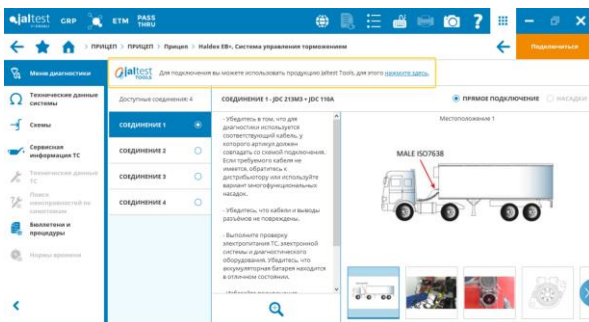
jaltest CGP ETM PASS THRU

> ПРИЦЕП > ПРИЦЕП > Прицеп > Haldex EB+, Система управления торможением

Подключиться

Меню диагностики

Технические данные системы

Схемы

Сервисная информация ТС

Технические данные ТС

Поиск неисправностей по симптомам

Бюллетени и процедуры

Нормы времени

Jaltest TOOLS Для подключения вы можете использовать продукцию Jaltest Tools, для этого нажмите здесь.

Доступные соединения: 4

СОЕДИНЕНИЕ 1 - JDC 213M3 + JDC 116A

ПРЯМОЕ ПОДКЛЮЧЕНИЕ НАСАДКИ

СОЕДИНЕНИЕ 1

СОЕДИНЕНИЕ 2

СОЕДИНЕНИЕ 3

СОЕДИНЕНИЕ 4

- Убедитесь в том, что для диагностики используется соответствующий кабель, у которого артикул должен совпадать со схемой подключения. Если требуемого кабеля не имеется, обратитесь к дистрибьютору или используйте вариант многофункциональных насадок.

- Убедитесь, что кабели и выводы разъёмов не повреждены.

- Выполните проверку электропитания ТС, электронной системы и диагностического оборудования. Убедитесь, что аккумуляторная батарея находится в отличном состоянии.

- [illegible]

Местоположение 1

MALE ISO7638